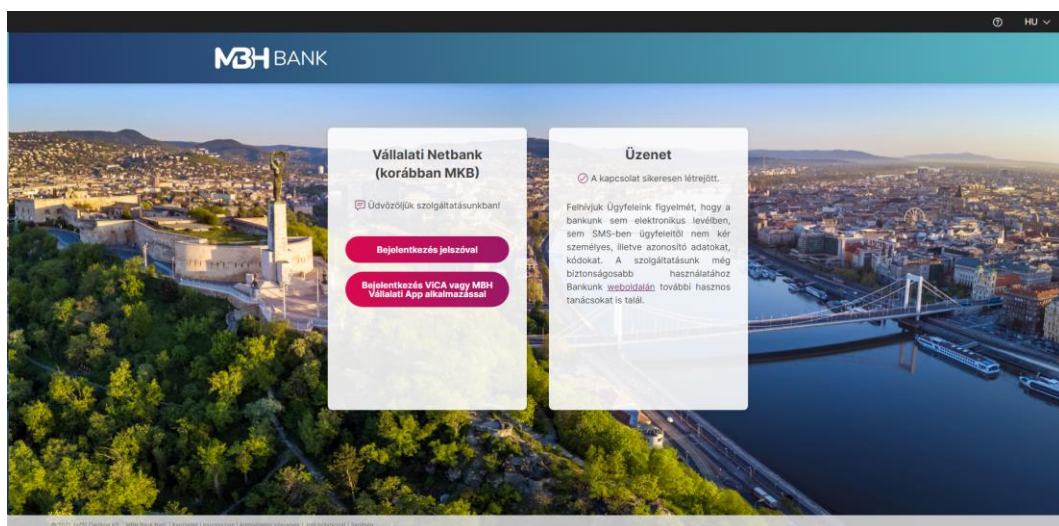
⓪ HU

MBH BANK

Vállalati Netbank (korábban MKB)

Üdvözöljük szolgáltatásunkban!

Bejelentkezés jelszóval

Bejelentkezés VICA vagy MBH Vállalati App alkalmazással

Üzenet

A kapcsolat sikeresen létrejött.

Felhívjuk Ügyfeleink figyelmét, hogy a bankunk sem elektronikus levélben, sem SMS-ben ügyfeleitől nem kér személyes, illetve azonosító adatokat, kódokat. A szolgáltatásunk még biztonságosabb használatához Bankunk weboldalán további hasznos tanácsokat is talál.

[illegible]